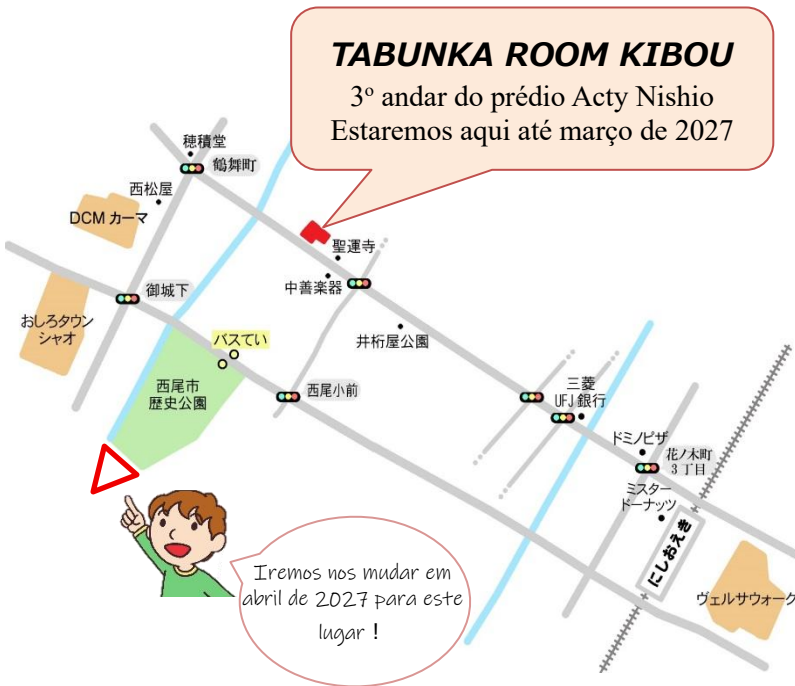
TABUNKA ROOM KIBOU
3º andar do prédio Acty Nishio
Estaremos aqui até março de 2027

穂積堂
鶴舞町
西松屋
DCM カーマ
聖運寺
中善楽器
御城下
おしろタウンシャオ
バスてい
井桁屋公園
西尾市歴史公園
西尾小前
三菱 UFJ 銀行
ドミノピザ
花ノ木町 3丁目
ミスタードーナッツ
にしおえき
ヴェルサウォーク

Iremos nos mudar em abril de 2027 para este lugar！